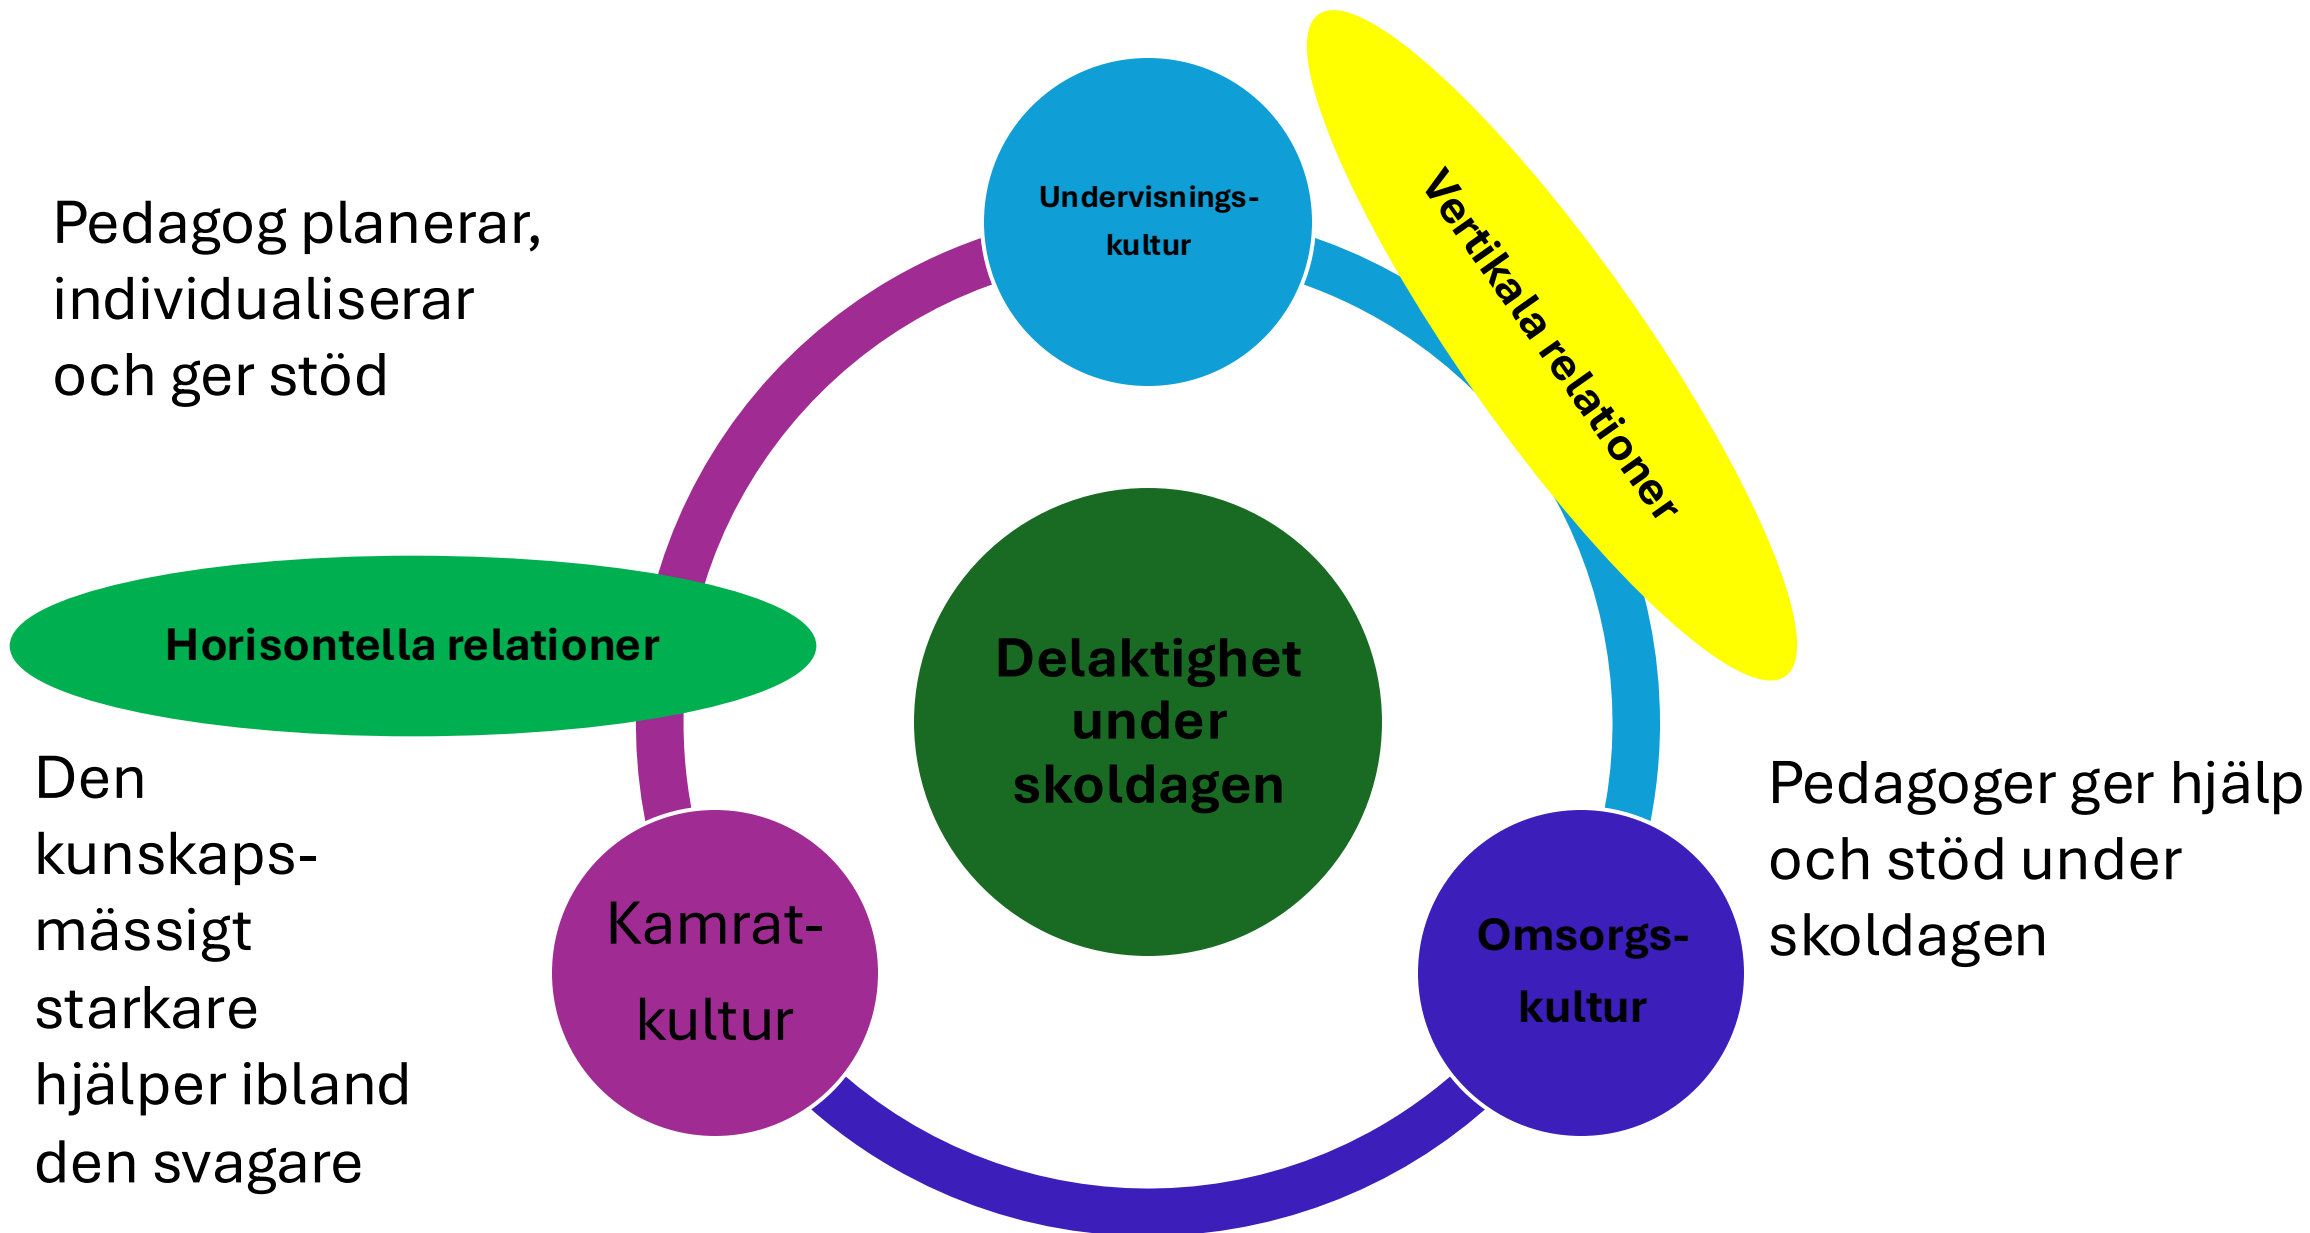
Pedagog planerar, individualiserar och ger stöd

Undervisnings-kultur

Vertikala relationer

Horisontella relationer

Delaktighet under skoldagen

Den kunskaps-mässigt starkare hjälper ibland den svagare

Kamrat-kultur

Omsorgs-kultur

Pedagoger ger hjälp och stöd under skoldagen